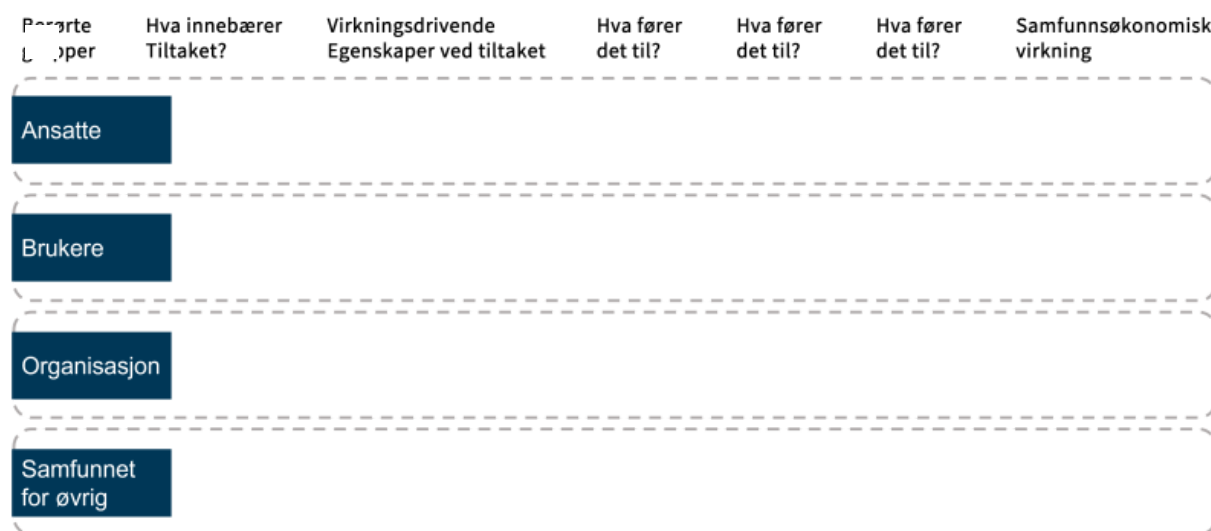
| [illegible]rte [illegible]per | Hva innebærer Tiltaket? | Virkningsdrivende Egenskaper ved tiltaket | Hva fører det til? | Hva fører det til? | Hva fører det til? | Samfunnsøkonomisk virkning |
|---|---|---|---|---|---|---|
| Ansatte | | | | | | |
| Brukere | | | | | | |
| Organisasjon | | | | | | |
| Samfunnet for øvrig | | | | | | |